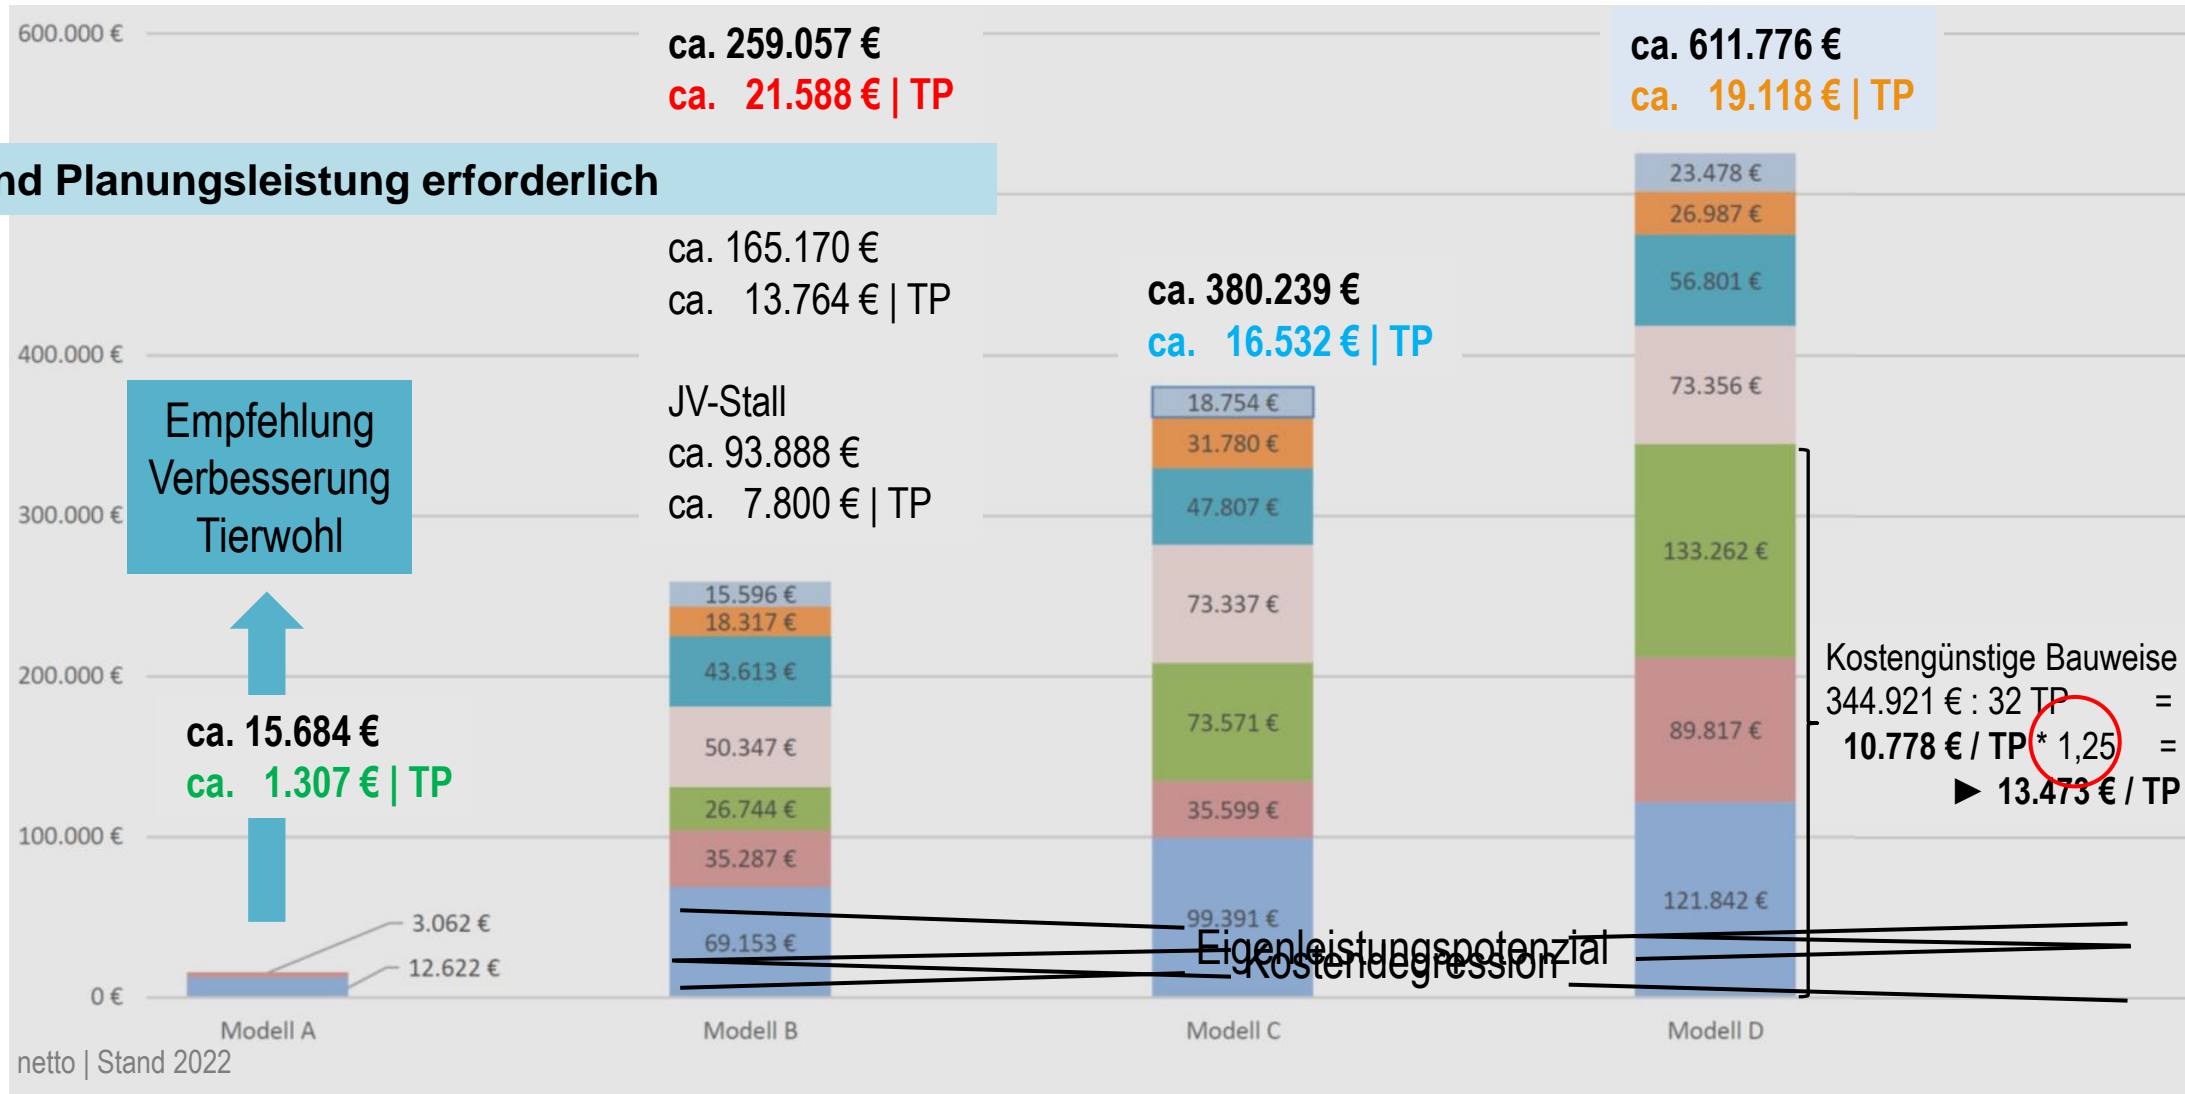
600.000 €

ca. 259.057 €
ca. 21.588 € | TP

ca. 611.776 €
ca. 19.118 € | TP

nd Planungsleistung erforderlich

ca. 165.170 €
ca. 13.764 € | TP

ca. 380.239 €
ca. 16.532 € | TP

400.000 €

Empfehlung Verbesserung Tierwohl

JV-Stall
ca. 93.888 €
ca. 7.800 € | TP

300.000 €

200.000 €

ca. 15.684 €
ca. 1.307 € | TP

100.000 €

0 €

3.062 €
12.622 €

15.596 €
18.317 €
43.613 €
50.347 €
26.744 €
35.287 €
69.153 €

18.754 €
31.780 €
47.807 €
73.337 €
73.571 €
35.599 €
99.391 €

23.478 €
26.987 €
56.801 €
73.356 €
133.262 €
89.817 €
121.842 €

Kostengünstige Bauweise
344.921 € : 32 TP =
10.778 € / TP * 1,25 =
▶ 13.473 € / TP

Eigenleistungspotenzial
Kostendegression

Modell A
Modell B
Modell C
Modell D

netto | Stand 2022